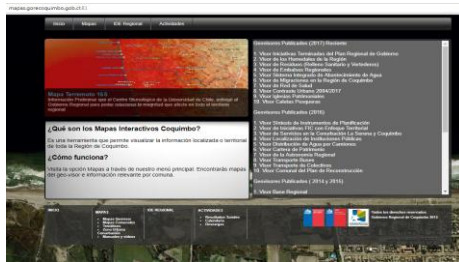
mapas.gorecoquimbo.gob.cl

Inicio Mapas IDE Regional Actividades

Mapa Terremoto 18.9

Información Preliminar que el Centro Sismológico de la Universidad de Chile, entregó al Gobierno Regional para poder establecer la magnitud que afectó en toda la región.

¿Qué son los Mapas Interactivos Coquimbo?

Es una herramienta que permite visualizar la información localizada o territorial de toda la Región de Coquimbo.

¿Cómo funciona?

Visita la opción Mapas a través de nuestro menú principal. Encontrarás mapas del geo-visor e información relevante por comuna.

Geovisores Publicados (2017) Reciente

1. Visor Iniciativas Terminadas del Plan Regional de Gobierno
2. Visor de los Humedales de la Región
3. Visor de Residuos (Rellenos Sanitario y Vertederos)
4. Visor de Embalses Regionales
5. Visor Sistema Integrado de Abastecimiento de Agua
6. Visor de Migraciones en la Región de Coquimbo
7. Visor Red de Salud
8. Visor Red de Salud
9. Visor Contraste Urbano 2004/2017
9. Visor Iglesias Patrimoniales
10. Visor Caletas Pesqueras

Geovisores Publicados (2016)

1. Visor Gestión de Instrumentos de Planificación
2. Visor de Iniciativas FIC con Enfoque Territorial
3. Visor de Servicios de la Conurbación La Serena y Coquimbo
4. Visor Localización de Instituciones Públicas
5. Visor Distribución de Agua por Camiones
6. Visor Cartera de Patrimonio
7. Visor de la Autonomía Regional
8. Visor Transporte Rural
9. Visor Transporte de Colectivos
10. Visor Comunal del Plan de Reconstrucción

Geovisores Publicados ( 2014 y 2015)

1. Visor Base Regional

INICIO MAPAS IDE REGIONAL ACTIVIDADES

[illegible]

Todos los derechos reservados Gobierno Regional de Coquimbo 2015